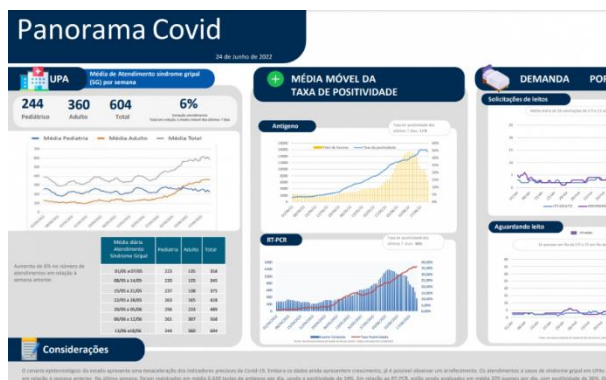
Panorama Covid

24 de junho de 2022

UPA

Média de Atendimento síndrome gripal (SG) por semana

244
Pediatrico

360
Adulto

604
Total

6%

Média Pediatria
Média Adulto
Média Total

Aumento de 6% no número de atendimentos em relação à semana anterior.

| Média diária Atendimento Síndrome Gripal | Pediatria | Adulto | Total |
|---|---|---|---|
| 01/05 a 07/05 | 225 | 135 | 358 |
| 08/05 a 14/05 | 220 | 125 | 345 |
| 15/05 a 21/05 | 237 | 138 | 375 |
| 22/05 a 28/05 | 263 | 165 | 428 |
| 29/05 a 04/06 | 256 | 233 | 489 |
| 05/06 a 11/06 | 261 | 307 | 568 |
| 12/06 a 18/06 | 244 | 360 | 604 |

MÉDIA MÓVEL DA TAXA DE POSITIVIDADE

Antígeno

RT-PCR

DEMANDA

Solicitações de leitos

Aguardando leito

Considerações

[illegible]